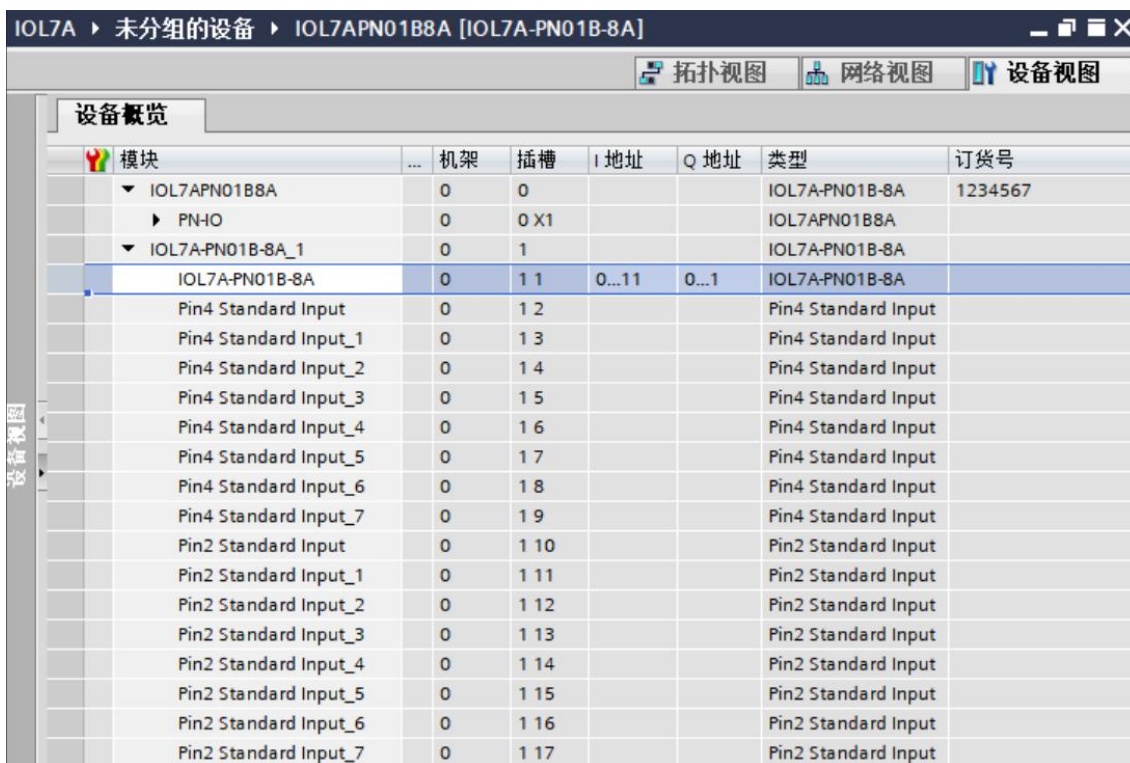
IOL7A ▸ 未分组的设备 ▸ IOL7APN01B8A [IOL7A-PN01B-8A]

拓扑视图 网络视图 设备视图

设备概览

| 模块 | ... | 机架 | 插槽 | I 地址 | Q 地址 | 类型 | 订货号 |
|---|---|---|---|---|---|---|---|
| ▾ IOL7APN01B8A | | 0 | 0 | | | IOL7A-PN01B-8A | 1234567 |
| ▸ PN-IO | | 0 | 0 X1 | | | IOL7APN01B8A | |
| ▾ IOL7A-PN01B-8A_1 | | 0 | 1 | | | IOL7A-PN01B-8A | |
| IOL7A-PN01B-8A | | 0 | 1 1 | 0...11 | 0...1 | IOL7A-PN01B-8A | |
| Pin4 Standard Input | | 0 | 1 2 | | | Pin4 Standard Input | |
| Pin4 Standard Input_1 | | 0 | 1 3 | | | Pin4 Standard Input | |
| Pin4 Standard Input_2 | | 0 | 1 4 | | | Pin4 Standard Input | |
| Pin4 Standard Input_3 | | 0 | 1 5 | | | Pin4 Standard Input | |
| Pin4 Standard Input_4 | | 0 | 1 6 | | | Pin4 Standard Input | |
| Pin4 Standard Input_5 | | 0 | 1 7 | | | Pin4 Standard Input | |
| Pin4 Standard Input_6 | | 0 | 1 8 | | | Pin4 Standard Input | |
| Pin4 Standard Input_7 | | 0 | 1 9 | | | Pin4 Standard Input | |
| Pin2 Standard Input | | 0 | 1 10 | | | Pin2 Standard Input | |
| Pin2 Standard Input_1 | | 0 | 1 11 | | | Pin2 Standard Input | |
| Pin2 Standard Input_2 | | 0 | 1 12 | | | Pin2 Standard Input | |
| Pin2 Standard Input_3 | | 0 | 1 13 | | | Pin2 Standard Input | |
| Pin2 Standard Input_4 | | 0 | 1 14 | | | Pin2 Standard Input | |
| Pin2 Standard Input_5 | | 0 | 1 15 | | | Pin2 Standard Input | |
| Pin2 Standard Input_6 | | 0 | 1 16 | | | Pin2 Standard Input | |
| Pin2 Standard Input_7 | | 0 | 1 17 | | | Pin2 Standard Input | |

设备视图